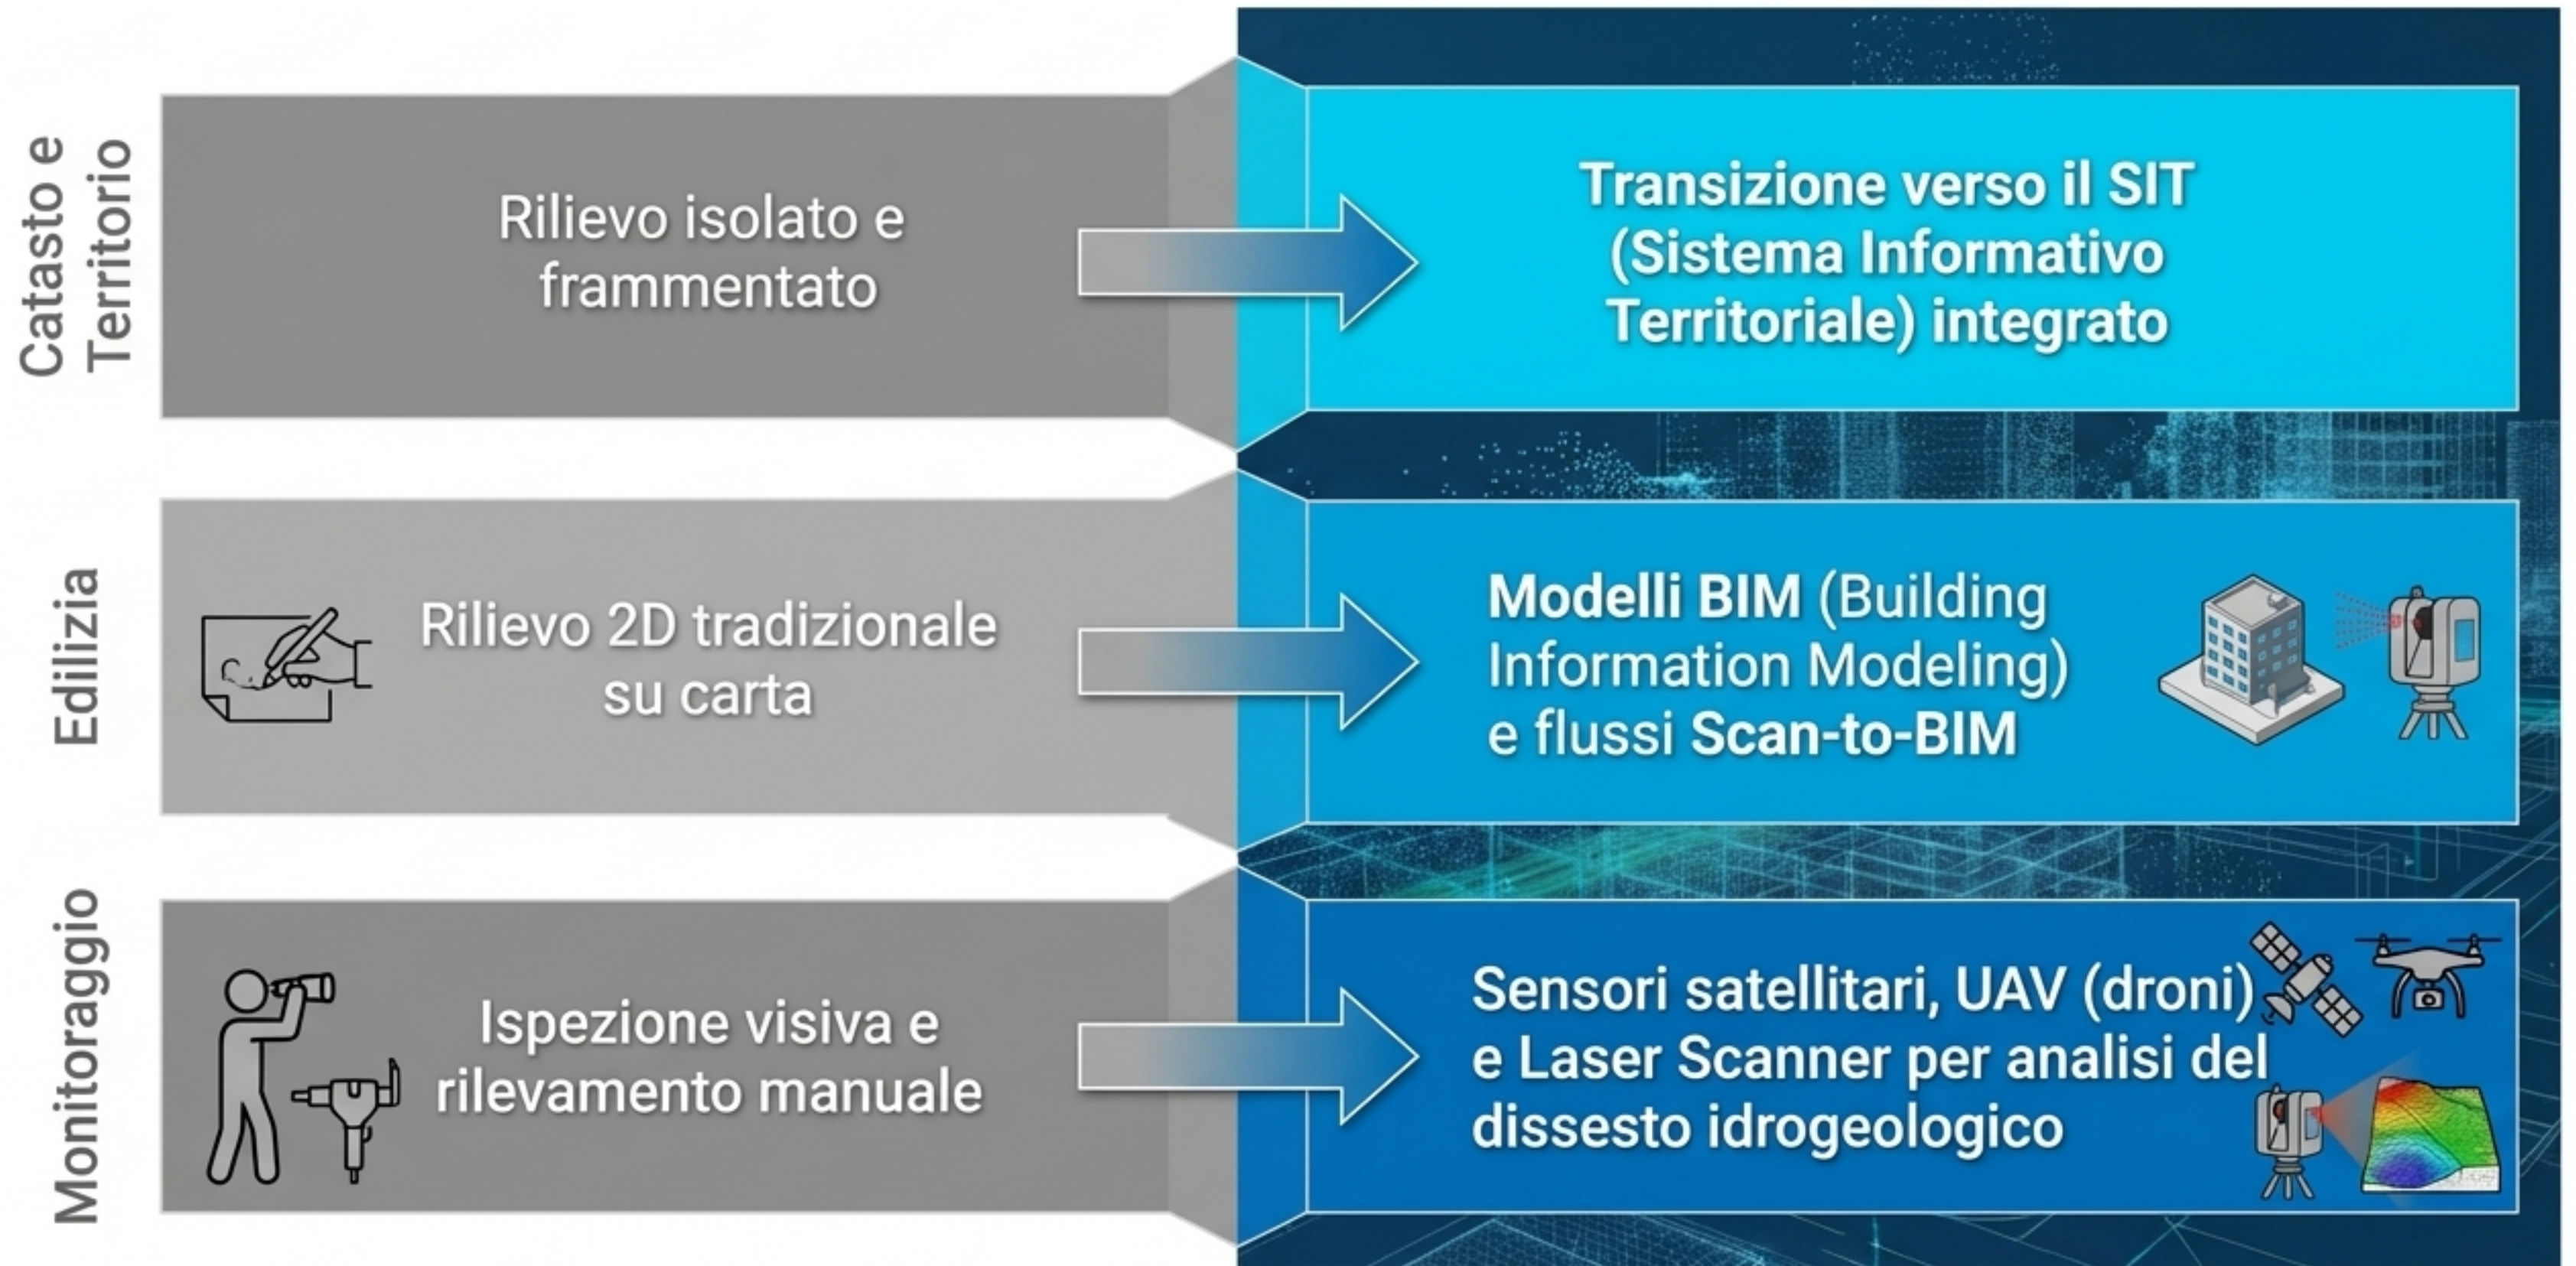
Catasto e Territorio

Rilievo isolato e frammentato

Transizione verso il SIT (Sistema Informativo Territoriale) integrato

Edilizia

Rilievo 2D tradizionale su carta

Modelli BIM (Building Information Modeling) e flussi Scan-to-BIM

Monitoraggio

Ispezione visiva e rilevamento manuale

Sensori satellitari, UAV (droni) e Laser Scanner per analisi del dissesto idrogeologico